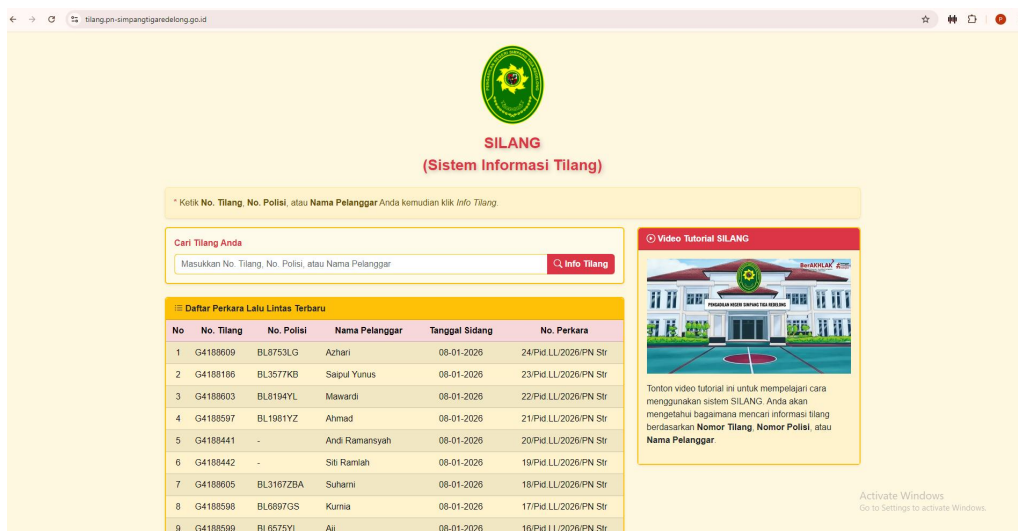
tilang.pn-simpangtigaredelong.go.id

SILANG
(Sistem Informasi Tilang)

* Ketik **No. Tilang**, **No. Polisi**, atau **Nama Pelanggar** Anda kemudian klik *Info Tilang*.

Cari Tilang Anda

Masukkan No. Tilang, No. Polisi, atau Nama Pelanggar

Info Tilang

Video Tutorial SILANG

BerAKHLAK

PENGADILAN NEGERI SIMPANG TIGA REDELONG

Tonton video tutorial ini untuk mempelajari cara menggunakan sistem SILANG. Anda akan mengetahui bagaimana mencari informasi tilang berdasarkan **Nomor Tilang**, **Nomor Polisi**, atau **Nama Pelanggar**.

Daftar Perkara Lalu Lintas Terbaru

| No | No. Tilang | No. Polisi | Nama Pelanggar | Tanggal Sidang | No. Perkara |
|---|---|---|---|---|---|
| 1 | G4188609 | BL8753LG | Azhari | 08-01-2026 | 24/Pid.LL/2026/PN Str |
| 2 | G4188186 | BL3577KB | Saipul Yunus | 08-01-2026 | 23/Pid.LL/2026/PN Str |
| 3 | G4188603 | BL8194YL | Mawardi | 08-01-2026 | 22/Pid.LL/2026/PN Str |
| 4 | G4188597 | BL1981YZ | Ahmad | 08-01-2026 | 21/Pid.LL/2026/PN Str |
| 5 | G4188441 | - | Andi Ramansyah | 08-01-2026 | 20/Pid.LL/2026/PN Str |
| 6 | G4188442 | - | Siti Ramlah | 08-01-2026 | 19/Pid.LL/2026/PN Str |
| 7 | G4188605 | BL3167ZBA | Suharni | 08-01-2026 | 18/Pid.LL/2026/PN Str |
| 8 | G4188598 | BL6897GS | Kurnia | 08-01-2026 | 17/Pid.LL/2026/PN Str |
| 9 | G4188599 | BL6575YL | Aji | 08-01-2026 | 16/Pid.LL/2026/PN Str |

Activate Windows
Go to Settings to activate Windows.